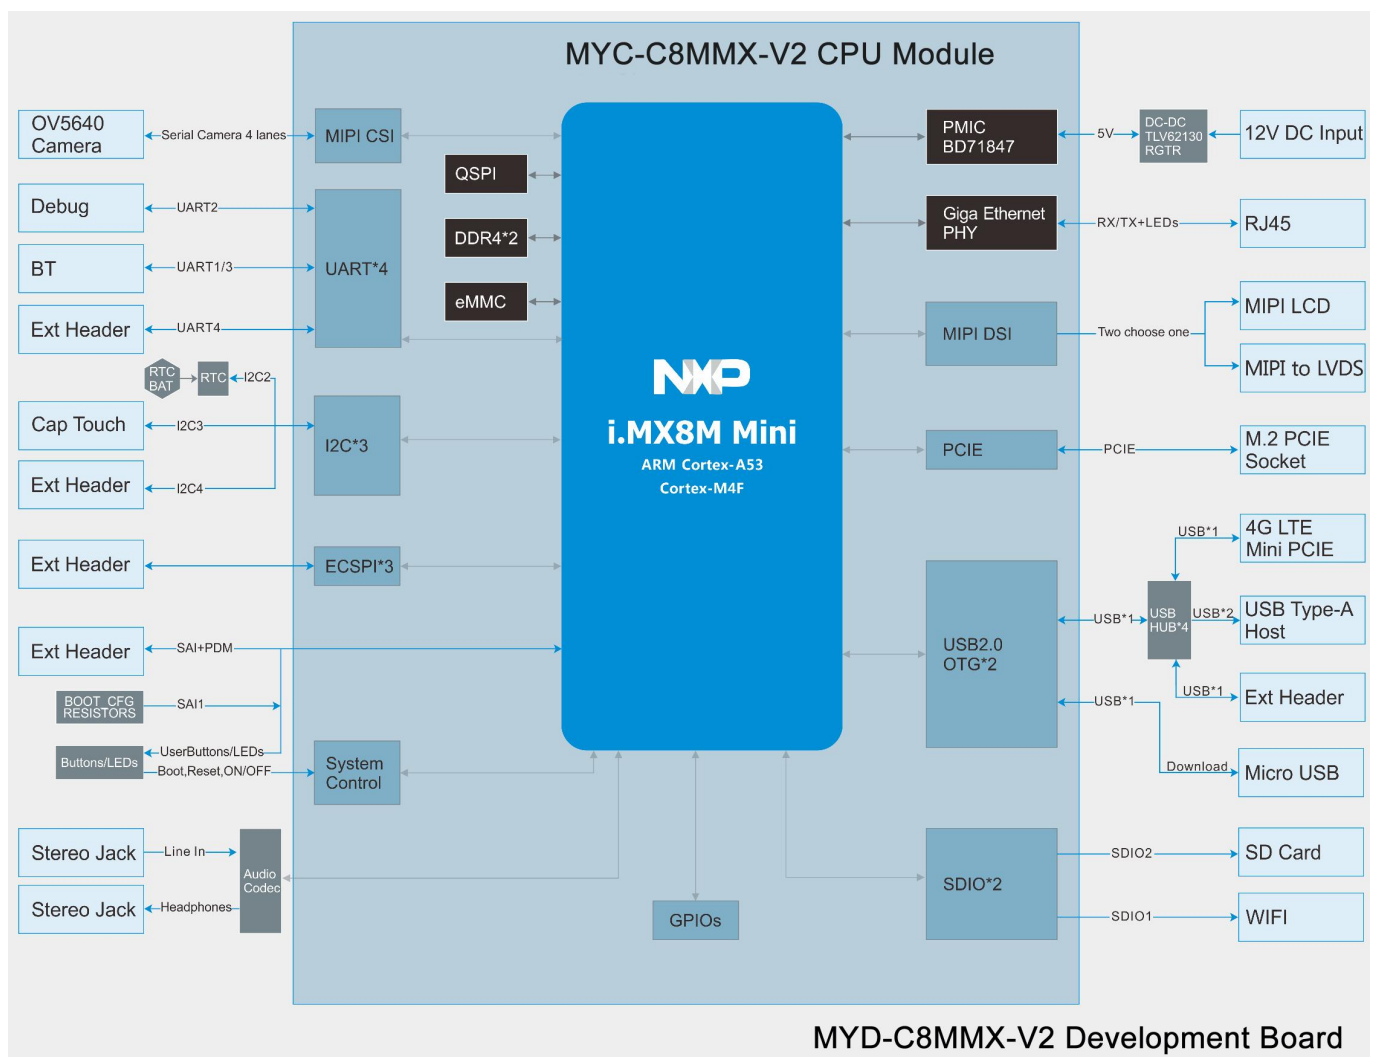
MYC-C8MMX-V2 CPU Module

OV5640 Camera
Serial Camera 4 lanes
MIPI CSI
Debug
UART2
BT
UART1/3
UART*4
Ext Header
UART4
RTC BAT
RTC
I2C2
Cap Touch
I2C3
I2C*3
Ext Header
I2C4
Ext Header
ECSPI*3
Ext Header
SAI+PDM
BOOT_CFG RESISTORS
SAI1
Buttons/LEDs
UserButtons/LEDs
Boot,Reset,ON/OFF
System Control
Stereo Jack
Line In
Audio Codec
Stereo Jack
Headphones

QSPI
DDR4*2
eMMC

NXP
i.MX8M Mini
ARM Cortex-A53
Cortex-M4F

GPIOs

PMIC BD71847
5V
DC-DC TLV62130 RGTR
12V DC Input
Giga Ethernet PHY
RX/TX+LEDs
RJ45
MIPI DSI
Two choose one
MIPI LCD
MIPI to LVDS
PCIE
PCIE
M.2 PCIE Socket
USB*1
4G LTE Mini PCIE
USB2.0 OTG*2
USB*1
USB HUB*4
USB*2
USB Type-A Host
USB*1
Ext Header
USB*1
Download
Micro USB
SDIO*2
SDIO2
SD Card
SDIO1
WIFI

MYD-C8MMX-V2 Development Board